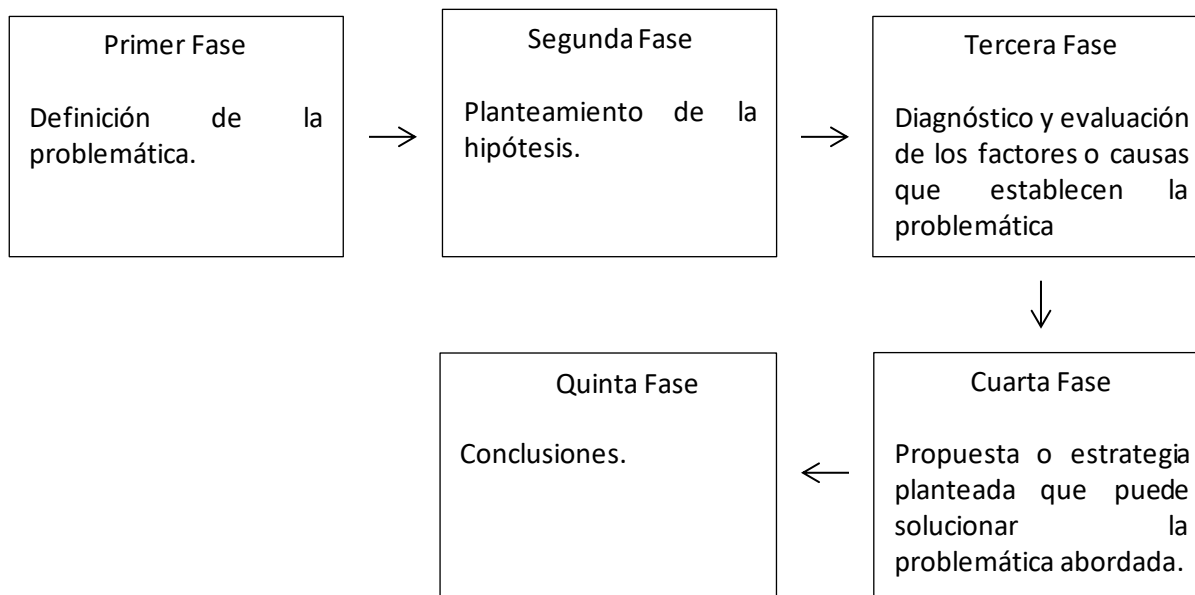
Primer Fase

Definición de la problemática.

Segunda Fase

Planteamiento de la hipótesis.

Tercera Fase

Diagnóstico y evaluación de los factores o causas que establecen la problemática

Cuarta Fase

Propuesta o estrategia planteada que puede solucionar la problemática abordada.

Quinta Fase

Conclusiones.